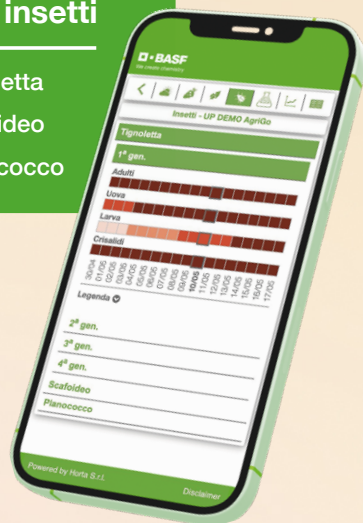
insetti

etta

ideo

cocco

BASF
We create chemistry

Insetti - UP DEMO AgriGo

Tignoletta

1ª gen.

Adulti

Uova

Larva

Crisalidi

30/04
01/05
02/05
03/05
04/05
05/05
06/05
07/05
08/05
09/05
10/05
11/05
12/05
13/05
14/05
15/05
16/05
17/05

Legenda

2ª gen.

3ª gen.

4ª gen.

Scafoideo

Planococco

Powered by Horta S.r.l.

Disclaimer